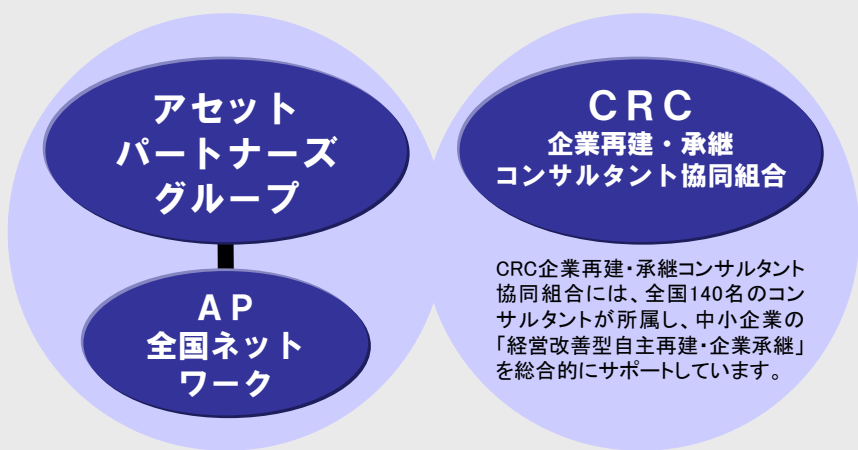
アセット
パートナーズ
グループ

ＡＰ
全国ネット
ワーク

ＣＲＣ
企業再建・承継
コンサルタント協同組合

CRC企業再建・承継コンサルタント協同組合には、全国140名のコンサルタントが所属し、中小企業の「経営改善型自主再建・企業承継」を総合的にサポートしています。